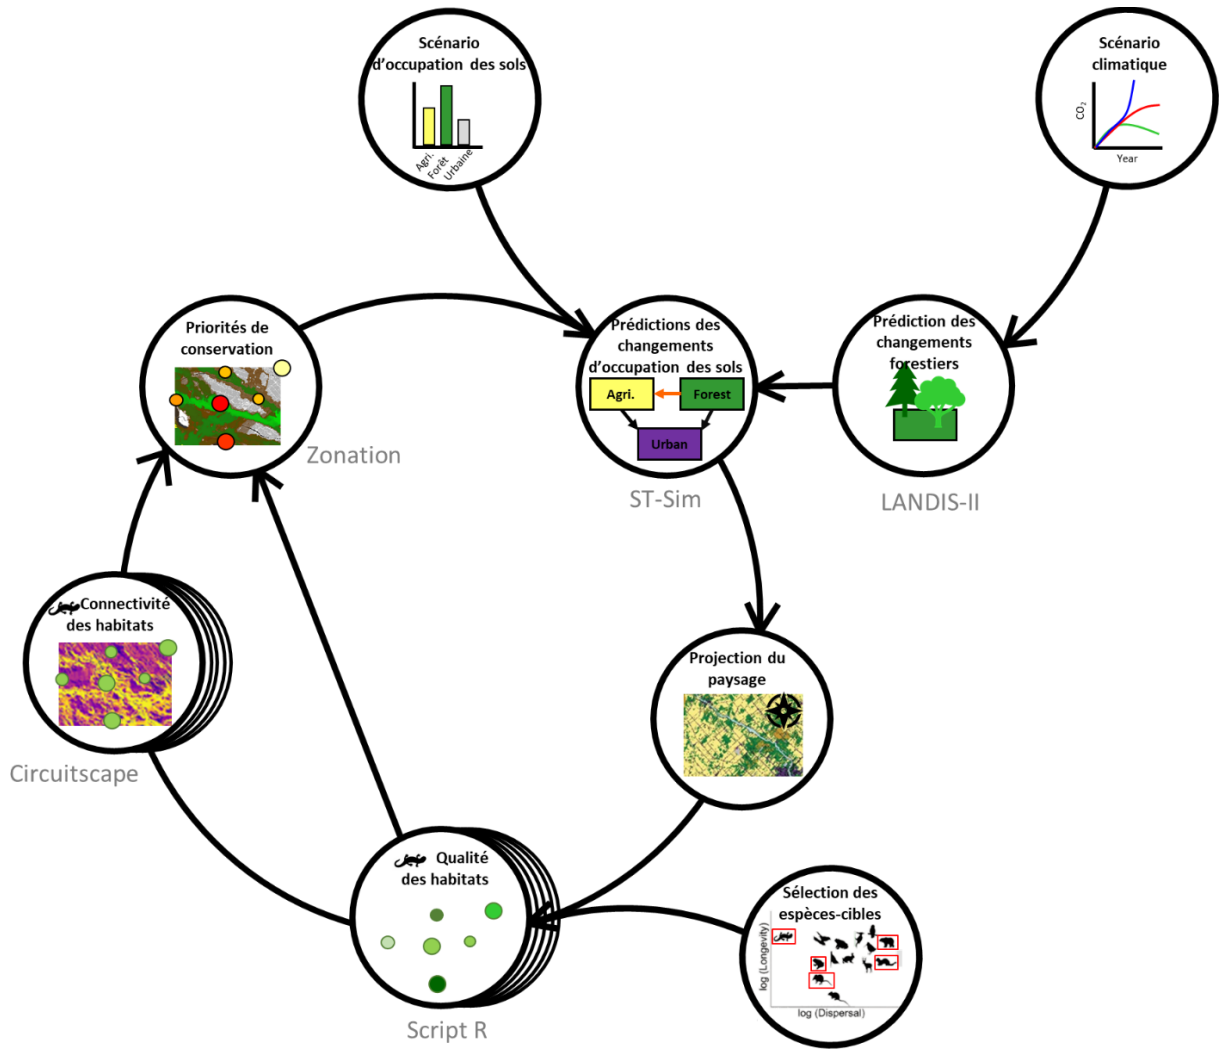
Scénario d'occupation des sols

Agri.
Forêt
Urbaine

Scénario climatique

$CO_2$
Year

Priorités de conservation

Zonation

Prédictions des changements d'occupation des sols

Agri.
Forest
Urban

ST-Sim

Prédiction des changements forestiers

LANDIS-II

Connectivité des habitats

Circuitscape

Projection du paysage

Qualité des habitats

Script R

Sélection des espèces-cibles

log (Longevity)
log (Dispersal)